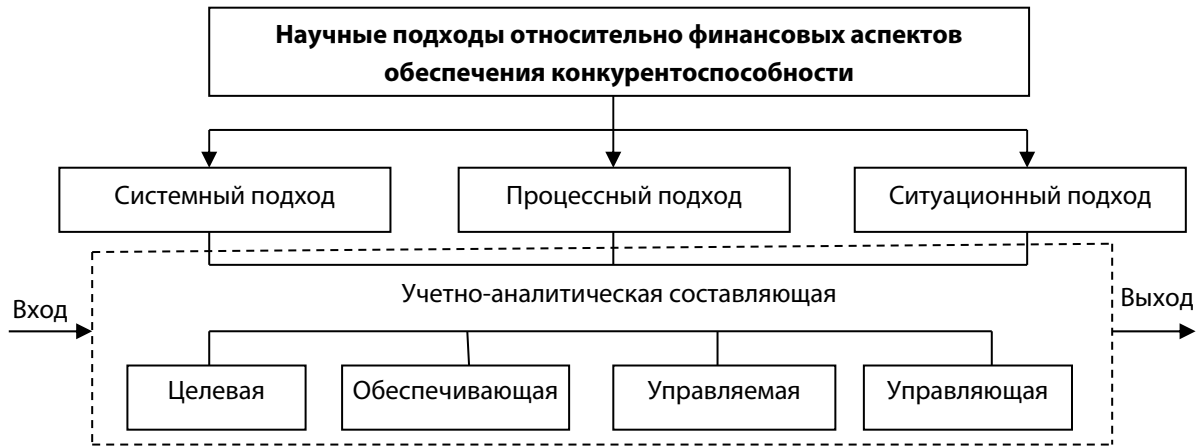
Научные подходы относительно финансовых аспектов обеспечения конкурентоспособности

Системный подход

Процессный подход

Ситуационный подход

Вход

Учетно-аналитическая составляющая

Выход

Целевая

Обеспечивающая

Управляемая

Управляющая